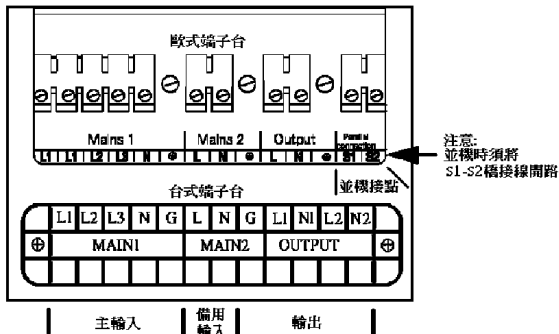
歐式端子台

Mains 1 | Mains 2 | Output | Parallel connection

L1 L1 L2 L3 N ⊕ L N ⊕ L N ⊕ S1 S2

注意:
並機時須將
S1-S2橋接線開路

並機接點

台式端子台

| L1 | L2 | L3 | N | G | L | N | G | L1 | N1 | L2 | N2 |
|---|---|---|---|---|---|---|---|---|---|---|---|
| MAIN1 | | | | | MAIN2 | | | OUTPUT | | | |

⊕ ⊕

主輸入 備用輸入 輸出